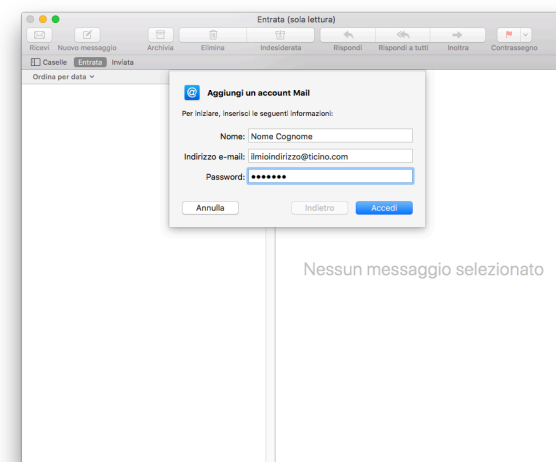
Entrata (sola lettura)

Ricevi Nuovo messaggio Archivia Elimina Indesiderata Rispondi Rispondi a tutti Inoltra Contrassegno

Caselle Entrata Inviata

Ordina per data

Aggiungi un account Mail

Per iniziare, inserisci le seguenti informazioni:

Nome: Nome Cognome

Indirizzo e-mail: ilmioindirizzo@ticino.com

Password: •••••••

Annulla Indietro Accedi

Nessun messaggio selezionato